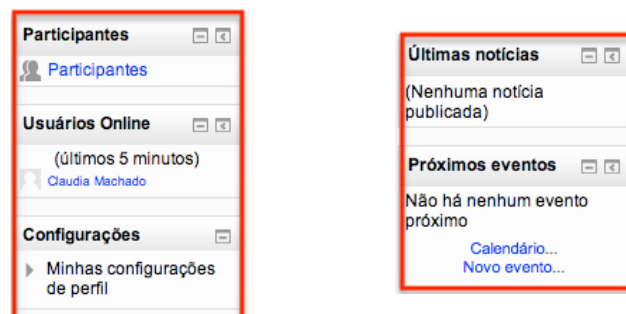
Participantes

Participantes

Usuários Online

(últimos 5 minutos)

Claudia Machado

Configurações

Minhas configurações de perfil

Últimas notícias

(Nenhuma notícia publicada)

Próximos eventos

Não há nenhum evento próximo

Calendário...

Novo evento...